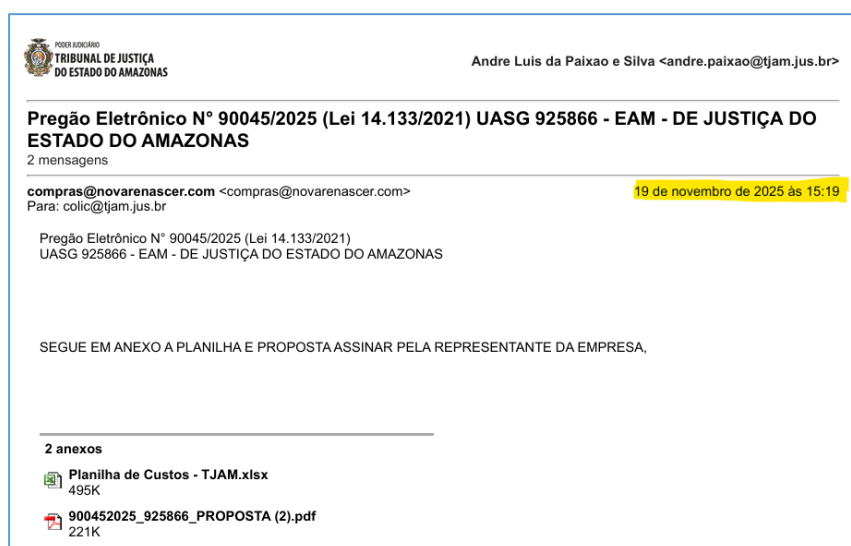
PODER JUDICIÁRIO
TRIBUNAL DE JUSTIÇA
DO ESTADO DO AMAZONAS

Andre Luis da Paixao e Silva <andre.paixao@tjam.jus.br>

Pregão Eletrônico N° 90045/2025 (Lei 14.133/2021) UASG 925866 - EAM - DE JUSTIÇA DO ESTADO DO AMAZONAS
2 mensagens

compras@novarenascer.com <compras@novarenascer.com>
19 de novembro de 2025 às 15:19
Para: colic@tjam.jus.br

Pregão Eletrônico N° 90045/2025 (Lei 14.133/2021)
UASG 925866 - EAM - DE JUSTIÇA DO ESTADO DO AMAZONAS

SEGUE EM ANEXO A PLANILHA E PROPOSTA ASSINAR PELA REPRESENTANTE DA EMPRESA,

2 anexos

Planilha de Custos - TJAM.xlsx
495K

900452025_925866_PROPOSTA (2).pdf
221K